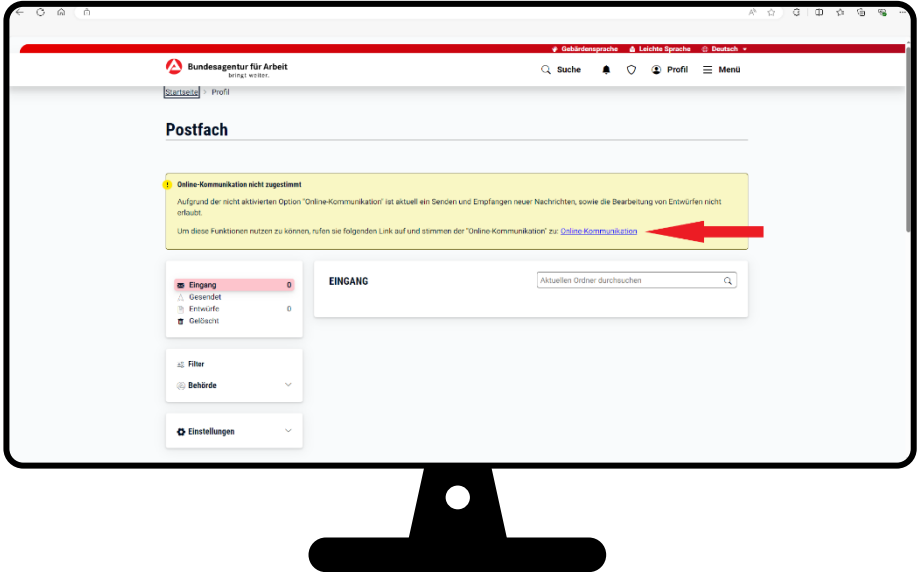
Gebärdensprache Leichte Sprache Deutsch

Bundesagentur für Arbeit
bringt weiter.

Suche Profil Menü

Startseite > Profil

Postfach

Online-Kommunikation nicht zugestimmt

Aufgrund der nicht aktivierten Option "Online-Kommunikation" ist aktuell ein Senden und Empfangen neuer Nachrichten, sowie die Bearbeitung von Entwürfen nicht erlaubt.

Um diese Funktionen nutzen zu können, rufen sie folgenden Link auf und stimmen der "Online-Kommunikation" zu: Online Kommunikation

Eingang 0
Gesendet
Entwürfe 0
Gelöscht

EINGANG

Aktuellen Ordner durchsuchen

Filter

Behörde

Einstellungen